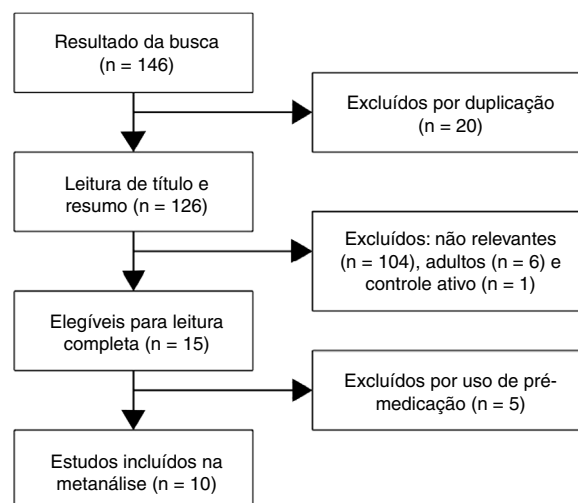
Resultado da busca (n = 146)

Excluídos por duplicação (n = 20)

Leitura de título e resumo (n = 126)

Excluídos: não relevantes (n = 104), adultos (n = 6) e controle ativo (n = 1)

Elegíveis para leitura completa (n = 15)

Excluídos por uso de pré-medicação (n = 5)

Estudos incluídos na metanálise (n = 10)